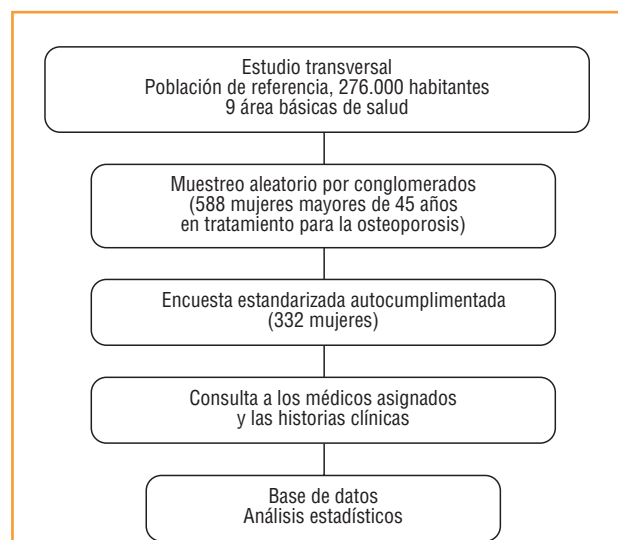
Estudio transversal
Población de referencia, 276.000 habitantes
9 área básicas de salud

Muestreo aleatorio por conglomerados
(588 mujeres mayores de 45 años
en tratamiento para la osteoporosis)

Encuesta estandarizada autocumplimentada
(332 mujeres)

Consulta a los médicos asignados
y las historias clínicas

Base de datos
Análisis estadísticos